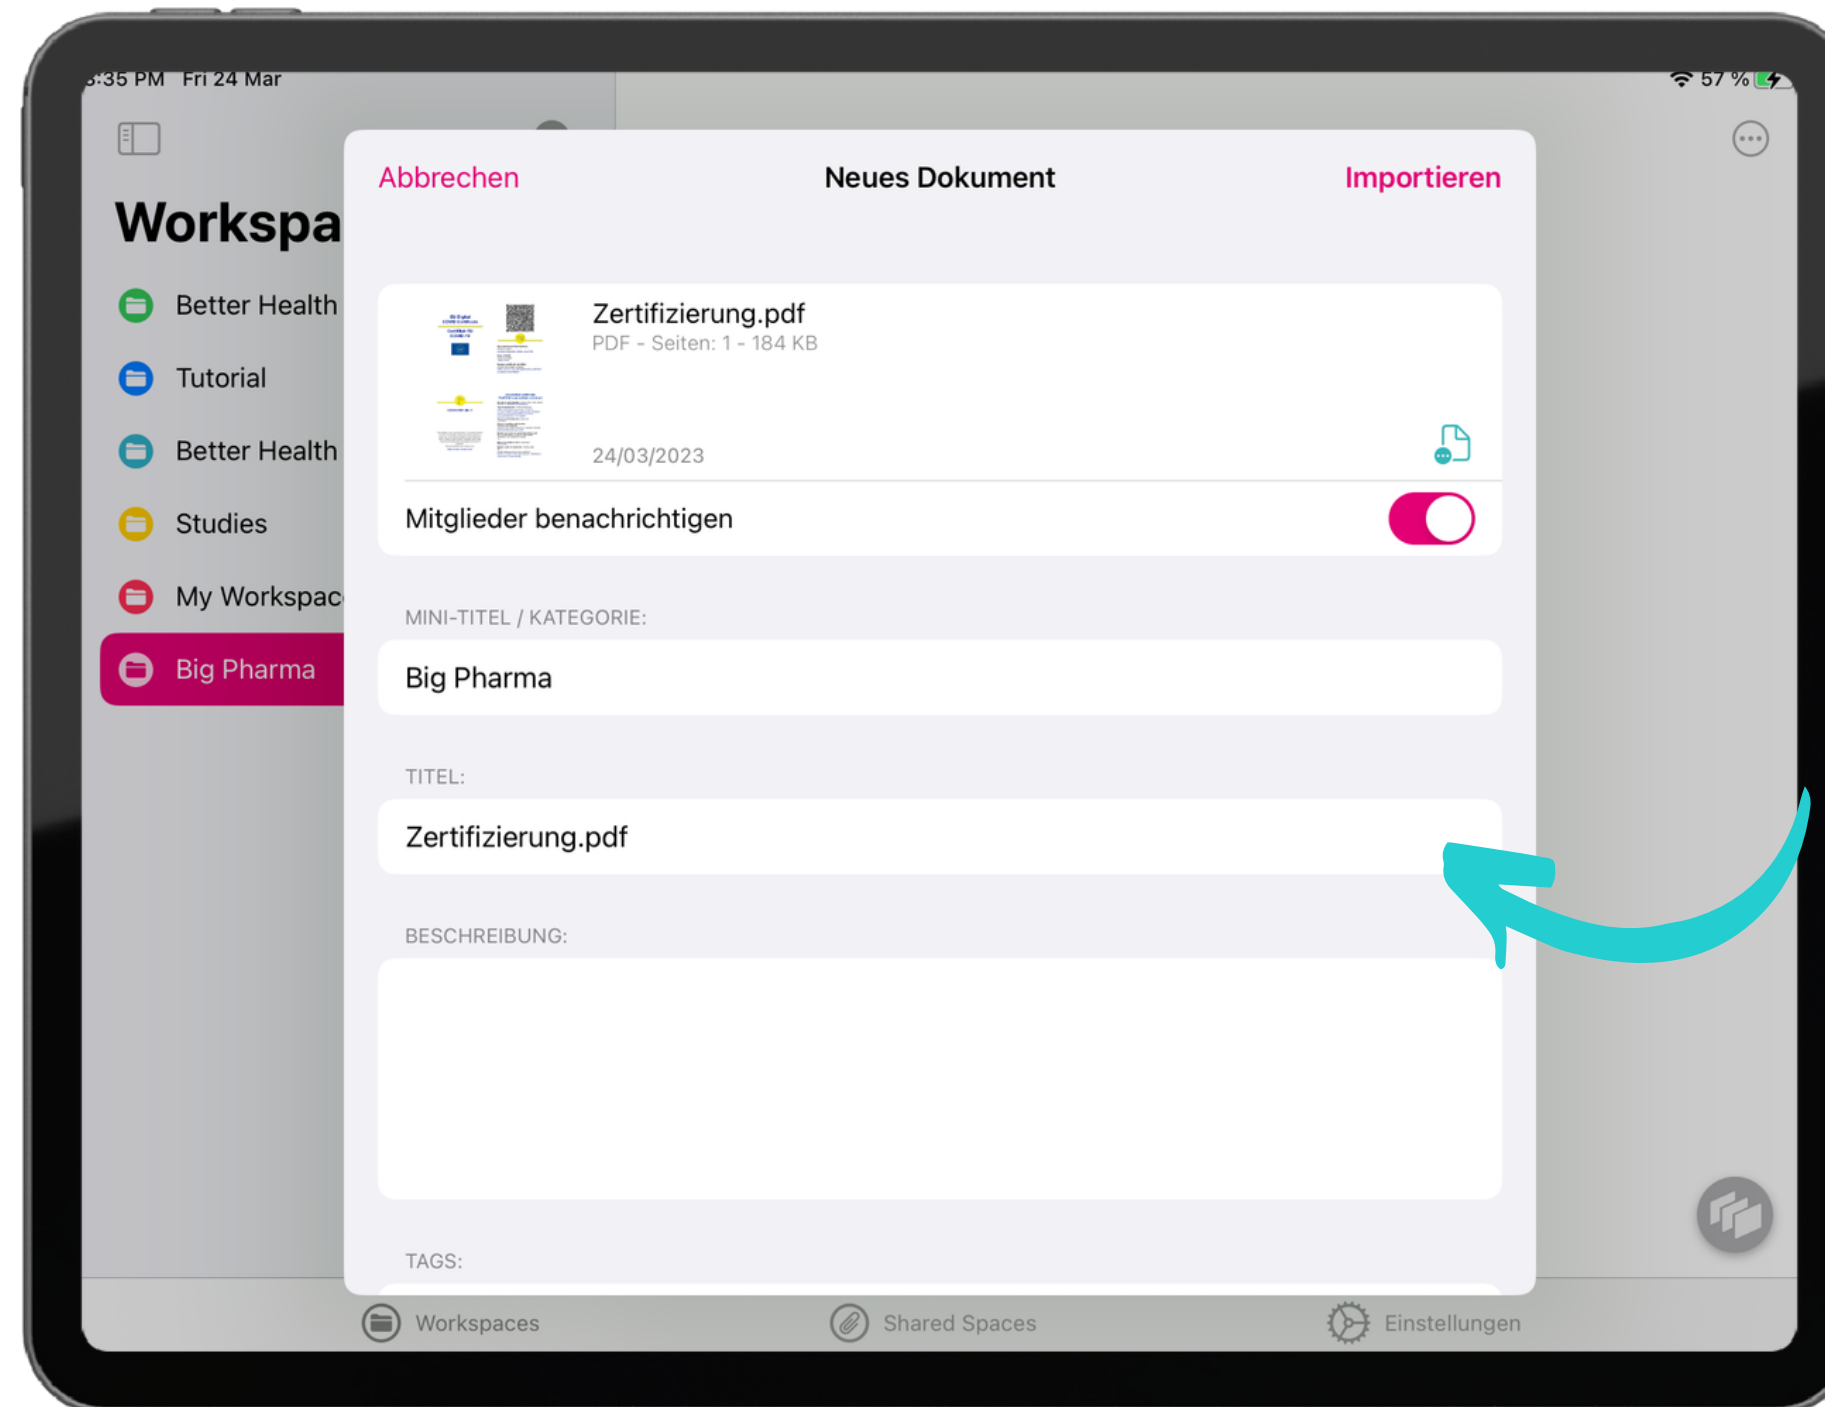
:35 PM Fri 24 Mar

57 %

Workspa

Better Health

Tutorial

Better Health

Studies

My Workspac

Big Pharma

Abbrechen

Neues Dokument

Importieren

Zertifizierung.pdf

PDF - Seiten: 1 - 184 KB

24/03/2023

Mitglieder benachrichtigen

MINI-TITEL / KATEGORIE:

Big Pharma

TITEL:

Zertifizierung.pdf

BESCHREIBUNG:

TAGS:

Workspaces

Shared Spaces

Einstellungen